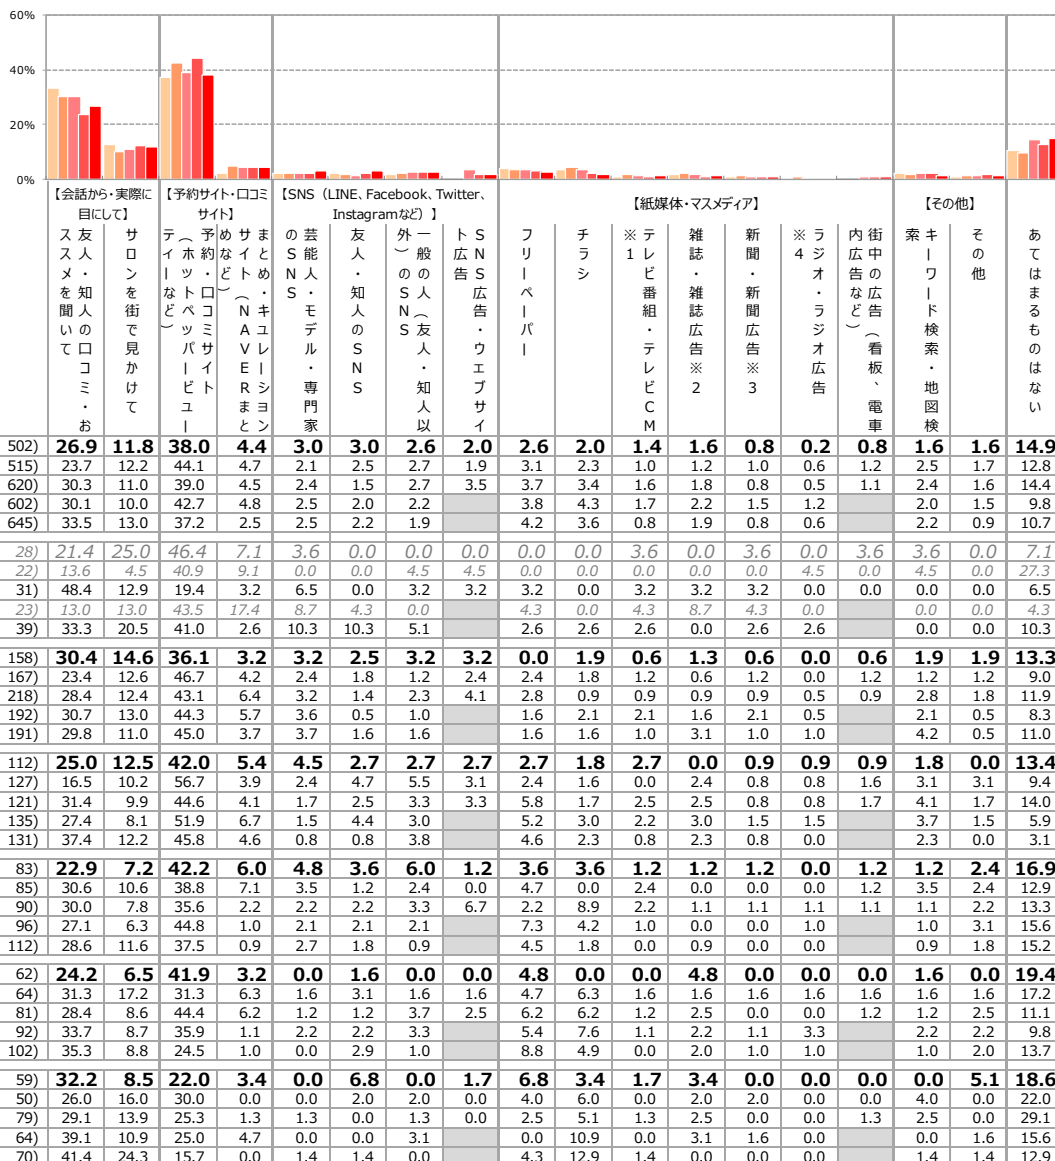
60%
40%
20%
0%

【会話から・実際に目にして】【予約サイト・口コミサイト】【SNS（LINE、Facebook、Twitter、Instagramなど）】【紙媒体・マスメディア】【その他】

| | 友人・知人の口コミ・おススメを聞いて | サロンを街で見かけて | 予約・口コミサイト（ホットペッパービューティーなど） | まとめサイト・キュレーションメディア（NAVERまとめなど） | 芸能人・モデル・専門家のSNS | 友人・知人のSNS | 一般の人（友人・知人以外）のSNS | SNS広告・ウェブサイト広告 | フリーペーパー | チラシ | テレビ番組・テレビCM※1 | 雑誌・雑誌広告※2 | 新聞・新聞広告※3 | ラジオ・ラジオ広告※4 | 街中の広告（看板、電車内広告など） | キーワード検索・地図検索 | その他 | あてはまるものはない |
|---|---|---|---|---|---|---|---|---|---|---|---|---|---|---|---|---|---|---|
| 502) | 26.9 | 11.8 | 38.0 | 4.4 | 3.0 | 3.0 | 2.6 | 2.0 | 2.6 | 2.0 | 1.4 | 1.6 | 0.8 | 0.2 | 0.8 | 1.6 | 1.6 | 14.9 |
| 515) | 23.7 | 12.2 | 44.1 | 4.7 | 2.1 | 2.5 | 2.7 | 1.9 | 3.1 | 2.3 | 1.0 | 1.2 | 1.0 | 0.6 | 1.2 | 2.5 | 1.7 | 12.8 |
| 620) | 30.3 | 11.0 | 39.0 | 4.5 | 2.4 | 1.5 | 2.7 | 3.5 | 3.7 | 3.4 | 1.6 | 1.8 | 0.8 | 0.5 | 1.1 | 2.4 | 1.6 | 14.4 |
| 602) | 30.1 | 10.0 | 42.7 | 4.8 | 2.5 | 2.0 | 2.2 | | 3.8 | 4.3 | 1.7 | 2.2 | 1.5 | 1.2 | | 2.0 | 1.5 | 9.8 |
| 645) | 33.5 | 13.0 | 37.2 | 2.5 | 2.5 | 2.2 | 1.9 | | 4.2 | 3.6 | 0.8 | 1.9 | 0.8 | 0.6 | | 2.2 | 0.9 | 10.7 |
| 28) | 21.4 | 25.0 | 46.4 | 7.1 | 3.6 | 0.0 | 0.0 | 0.0 | 0.0 | 0.0 | 3.6 | 0.0 | 3.6 | 0.0 | 3.6 | 3.6 | 0.0 | 7.1 |
| 22) | 13.6 | 4.5 | 40.9 | 9.1 | 0.0 | 0.0 | 4.5 | 4.5 | 0.0 | 0.0 | 0.0 | 0.0 | 0.0 | 4.5 | 0.0 | 4.5 | 0.0 | 27.3 |
| 31) | 48.4 | 12.9 | 19.4 | 3.2 | 6.5 | 0.0 | 3.2 | 3.2 | 3.2 | 0.0 | 3.2 | 3.2 | 3.2 | 0.0 | 0.0 | 0.0 | 0.0 | 6.5 |
| 23) | 13.0 | 13.0 | 43.5 | 17.4 | 8.7 | 4.3 | 0.0 | | 4.3 | 0.0 | 4.3 | 8.7 | 4.3 | 0.0 | | 0.0 | 0.0 | 4.3 |
| 39) | 33.3 | 20.5 | 41.0 | 2.6 | 10.3 | 10.3 | 5.1 | | 2.6 | 2.6 | 2.6 | 0.0 | 2.6 | 2.6 | | 0.0 | 0.0 | 10.3 |
| 158) | 30.4 | 14.6 | 36.1 | 3.2 | 3.2 | 2.5 | 3.2 | 3.2 | 0.0 | 1.9 | 0.6 | 1.3 | 0.6 | 0.0 | 0.6 | 1.9 | 1.9 | 13.3 |
| 167) | 23.4 | 12.6 | 46.7 | 4.2 | 2.4 | 1.8 | 1.2 | 2.4 | 2.4 | 1.8 | 1.2 | 0.6 | 1.2 | 0.0 | 1.2 | 1.2 | 1.2 | 9.0 |
| 218) | 28.4 | 12.4 | 43.1 | 6.4 | 3.2 | 1.4 | 2.3 | 4.1 | 2.8 | 0.9 | 0.9 | 0.9 | 0.9 | 0.5 | 0.9 | 2.8 | 1.8 | 11.9 |
| 192) | 30.7 | 13.0 | 44.3 | 5.7 | 3.6 | 0.5 | 1.0 | | 1.6 | 2.1 | 2.1 | 1.6 | 2.1 | 0.5 | | 2.1 | 0.5 | 8.3 |
| 191) | 29.8 | 11.0 | 45.0 | 3.7 | 3.7 | 1.6 | 1.6 | | 1.6 | 1.6 | 1.0 | 3.1 | 1.0 | 1.0 | | 4.2 | 0.5 | 11.0 |
| 112) | 25.0 | 12.5 | 42.0 | 5.4 | 4.5 | 2.7 | 2.7 | 2.7 | 2.7 | 1.8 | 2.7 | 0.0 | 0.9 | 0.9 | 0.9 | 1.8 | 0.0 | 13.4 |
| 127) | 16.5 | 10.2 | 56.7 | 3.9 | 2.4 | 4.7 | 5.5 | 3.1 | 2.4 | 1.6 | 0.0 | 2.4 | 0.8 | 0.8 | 1.6 | 3.1 | 3.1 | 9.4 |
| 121) | 31.4 | 9.9 | 44.6 | 4.1 | 1.7 | 2.5 | 3.3 | 3.3 | 5.8 | 1.7 | 2.5 | 2.5 | 0.8 | 0.8 | 1.7 | 4.1 | 1.7 | 14.0 |
| 135) | 27.4 | 8.1 | 51.9 | 6.7 | 1.5 | 4.4 | 3.0 | | 5.2 | 3.0 | 2.2 | 3.0 | 1.5 | 1.5 | | 3.7 | 1.5 | 5.9 |
| 131) | 37.4 | 12.2 | 45.8 | 4.6 | 0.8 | 0.8 | 3.8 | | 4.6 | 2.3 | 0.8 | 2.3 | 0.8 | 0.0 | | 2.3 | 0.0 | 3.1 |
| 83) | 22.9 | 7.2 | 42.2 | 6.0 | 4.8 | 3.6 | 6.0 | 1.2 | 3.6 | 3.6 | 1.2 | 1.2 | 1.2 | 0.0 | 1.2 | 1.2 | 2.4 | 16.9 |
| 85) | 30.6 | 10.6 | 38.8 | 7.1 | 3.5 | 1.2 | 2.4 | 0.0 | 4.7 | 0.0 | 2.4 | 0.0 | 0.0 | 0.0 | 1.2 | 3.5 | 2.4 | 12.9 |
| 90) | 30.0 | 7.8 | 35.6 | 2.2 | 2.2 | 2.2 | 3.3 | 6.7 | 2.2 | 8.9 | 2.2 | 1.1 | 1.1 | 1.1 | 1.1 | 1.1 | 2.2 | 13.3 |
| 96) | 27.1 | 6.3 | 44.8 | 1.0 | 2.1 | 2.1 | 2.1 | | 7.3 | 4.2 | 1.0 | 0.0 | 0.0 | 1.0 | | 1.0 | 3.1 | 15.6 |
| 112) | 28.6 | 11.6 | 37.5 | 0.9 | 2.7 | 1.8 | 0.9 | | 4.5 | 1.8 | 0.0 | 0.9 | 0.0 | 0.0 | | 0.9 | 1.8 | 15.2 |
| 62) | 24.2 | 6.5 | 41.9 | 3.2 | 0.0 | 1.6 | 0.0 | 0.0 | 4.8 | 0.0 | 0.0 | 4.8 | 0.0 | 0.0 | 0.0 | 1.6 | 0.0 | 19.4 |
| 64) | 31.3 | 17.2 | 31.3 | 6.3 | 1.6 | 3.1 | 1.6 | 1.6 | 4.7 | 6.3 | 1.6 | 1.6 | 1.6 | 1.6 | 1.6 | 1.6 | 1.6 | 17.2 |
| 81) | 28.4 | 8.6 | 44.4 | 6.2 | 1.2 | 1.2 | 3.7 | 2.5 | 6.2 | 6.2 | 1.2 | 2.5 | 0.0 | 0.0 | 1.2 | 1.2 | 2.5 | 11.1 |
| 92) | 33.7 | 8.7 | 35.9 | 1.1 | 2.2 | 2.2 | 3.3 | | 5.4 | 7.6 | 1.1 | 2.2 | 1.1 | 3.3 | | 2.2 | 2.2 | 9.8 |
| 102) | 35.3 | 8.8 | 24.5 | 1.0 | 0.0 | 2.9 | 1.0 | | 8.8 | 4.9 | 0.0 | 2.0 | 1.0 | 1.0 | | 1.0 | 2.0 | 13.7 |
| 59) | 32.2 | 8.5 | 22.0 | 3.4 | 0.0 | 6.8 | 0.0 | 1.7 | 6.8 | 3.4 | 1.7 | 3.4 | 0.0 | 0.0 | 0.0 | 0.0 | 5.1 | 18.6 |
| 50) | 26.0 | 16.0 | 30.0 | 0.0 | 0.0 | 2.0 | 2.0 | 0.0 | 4.0 | 6.0 | 0.0 | 2.0 | 2.0 | 0.0 | 0.0 | 4.0 | 0.0 | 22.0 |
| 79) | 29.1 | 13.9 | 25.3 | 1.3 | 1.3 | 0.0 | 1.3 | 0.0 | 2.5 | 5.1 | 1.3 | 2.5 | 0.0 | 0.0 | 1.3 | 2.5 | 0.0 | 29.1 |
| 64) | 39.1 | 10.9 | 25.0 | 4.7 | 0.0 | 0.0 | 3.1 | | 0.0 | 10.9 | 0.0 | 3.1 | 1.6 | 0.0 | | 0.0 | 1.6 | 15.6 |
| 70) | 41.4 | 24.3 | 15.7 | 0.0 | 1.4 | 1.4 | 0.0 | | 4.3 | 12.9 | 1.4 | 0.0 | 0.0 | 0.0 | | 1.4 | 1.4 | 12.9 |